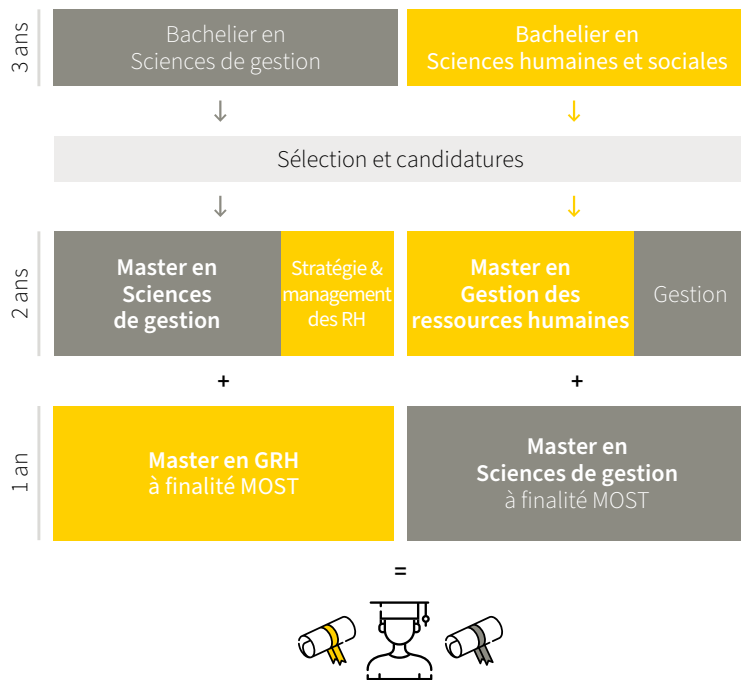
3 ans

Bachelier en Sciences de gestion

Bachelier en Sciences humaines et sociales

↓

↓

Sélection et candidatures

↓

↓

2 ans

Master en Sciences de gestion

Stratégie & management des RH

Master en Gestion des ressources humaines

Gestion

+

+

1 an

Master en GRH à finalité MOST

Master en Sciences de gestion à finalité MOST

=